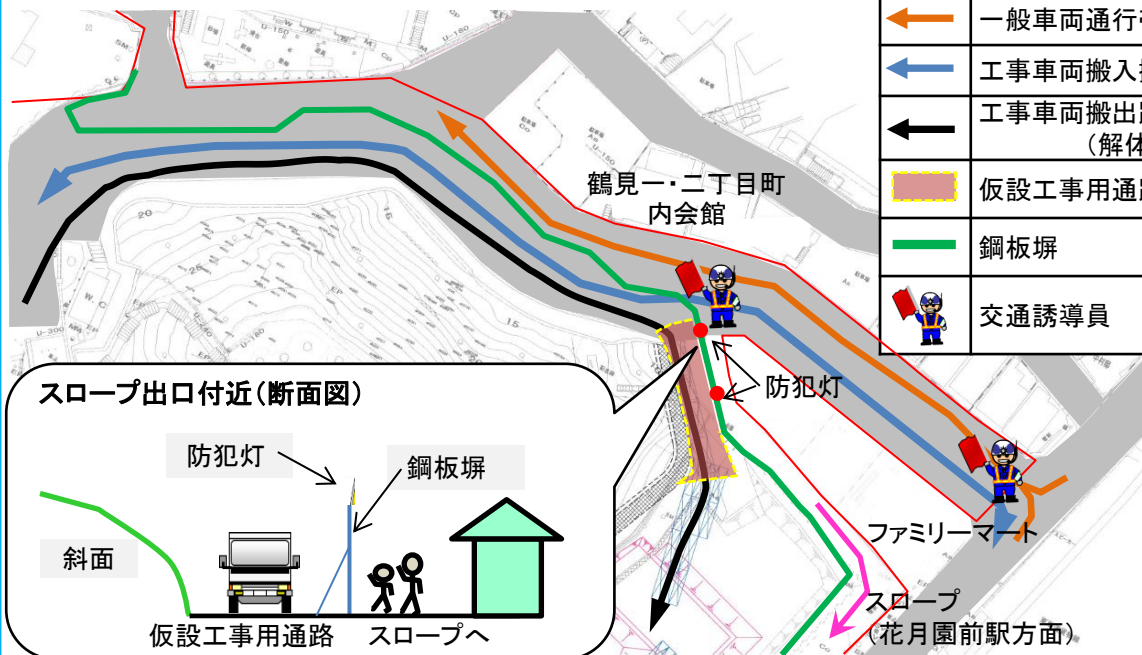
一般車両通行

工事車両搬入

工事車両搬出
（解体

仮設工事用通

鋼板塀

交通誘導員

鶴見一・二丁目町
内会館

防犯灯

スロープ出口付近（断面図）

防犯灯

鋼板塀

斜面

仮設工事用通路

スロープへ

ファミリーマート

スロープ
（花月園前駅方面）